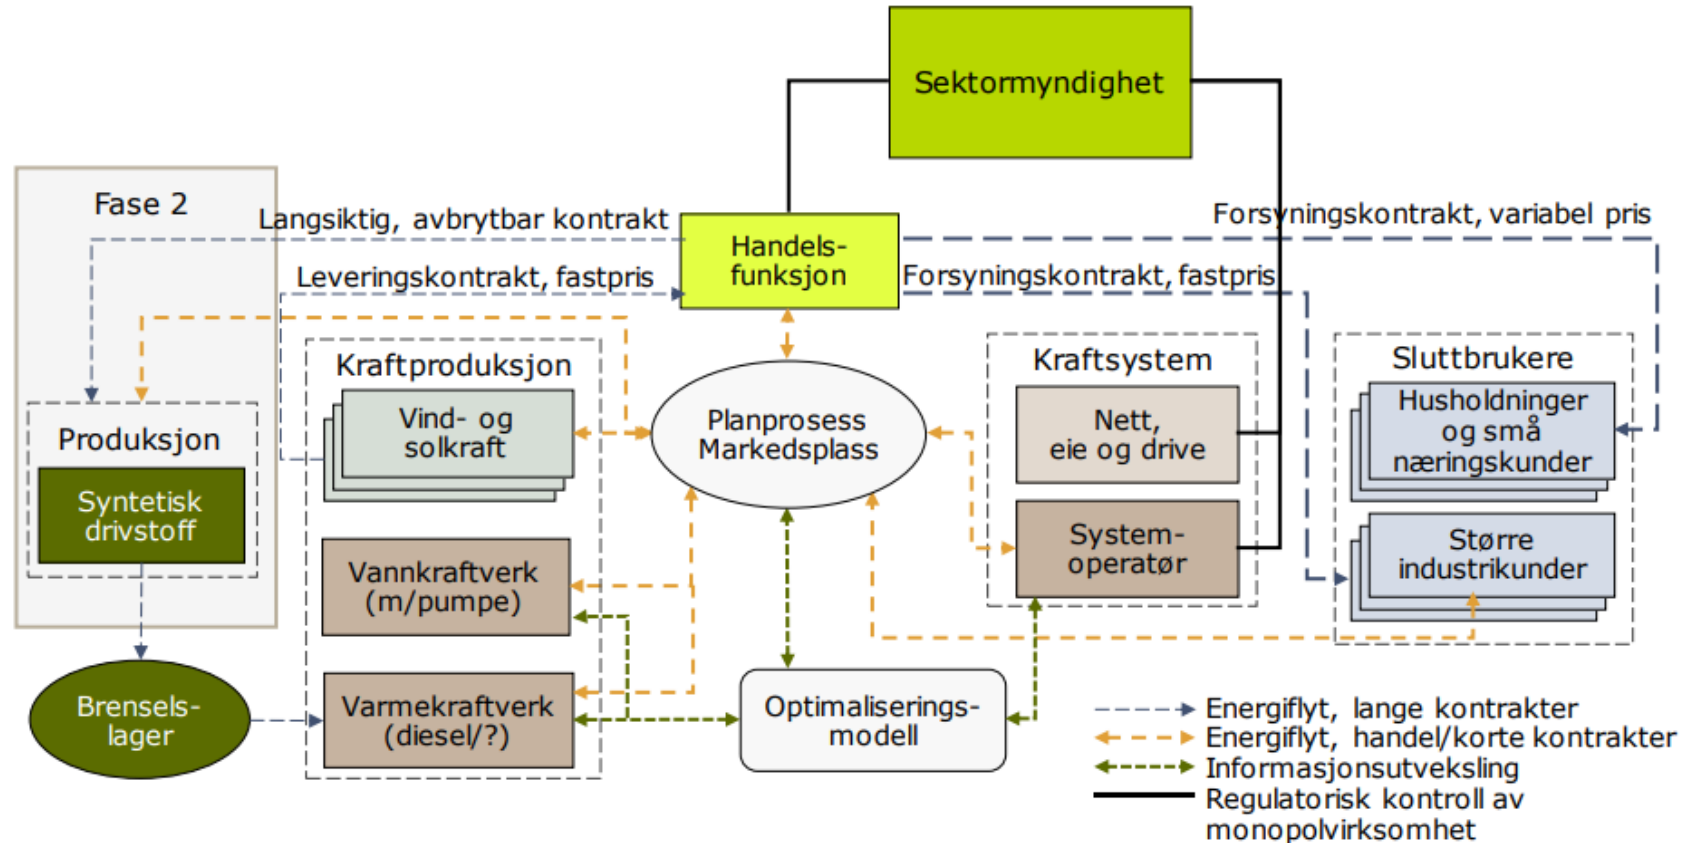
Sektormyndighet

Fase 2

Langsiktig, avbrytbar kontrakt

Handels-funksjon

Forsyningskontrakt, variabel pris

Leveringskontrakt, fastpris

Forsyningskontrakt, fastpris

Kraftproduksjon

Vind- og solkraft

Planprosess Markedsplass

Kraftsystem

Nett, eie og drive

Sluttbrukere

Husholdninger og små næringskunder

Produksjon

Syntetisk drivstoff

Vannkraftverk (m/pumpe)

System-operatør

Større industrikunder

Brensels-lager

Varmekraftverk (diesel/?)

Optimaliserings-modell

Energiflyt, lange kontrakter
Energiflyt, handel/korte kontrakter
Informasjonsutveksling
Regulatorisk kontroll av monopolvirksomhet